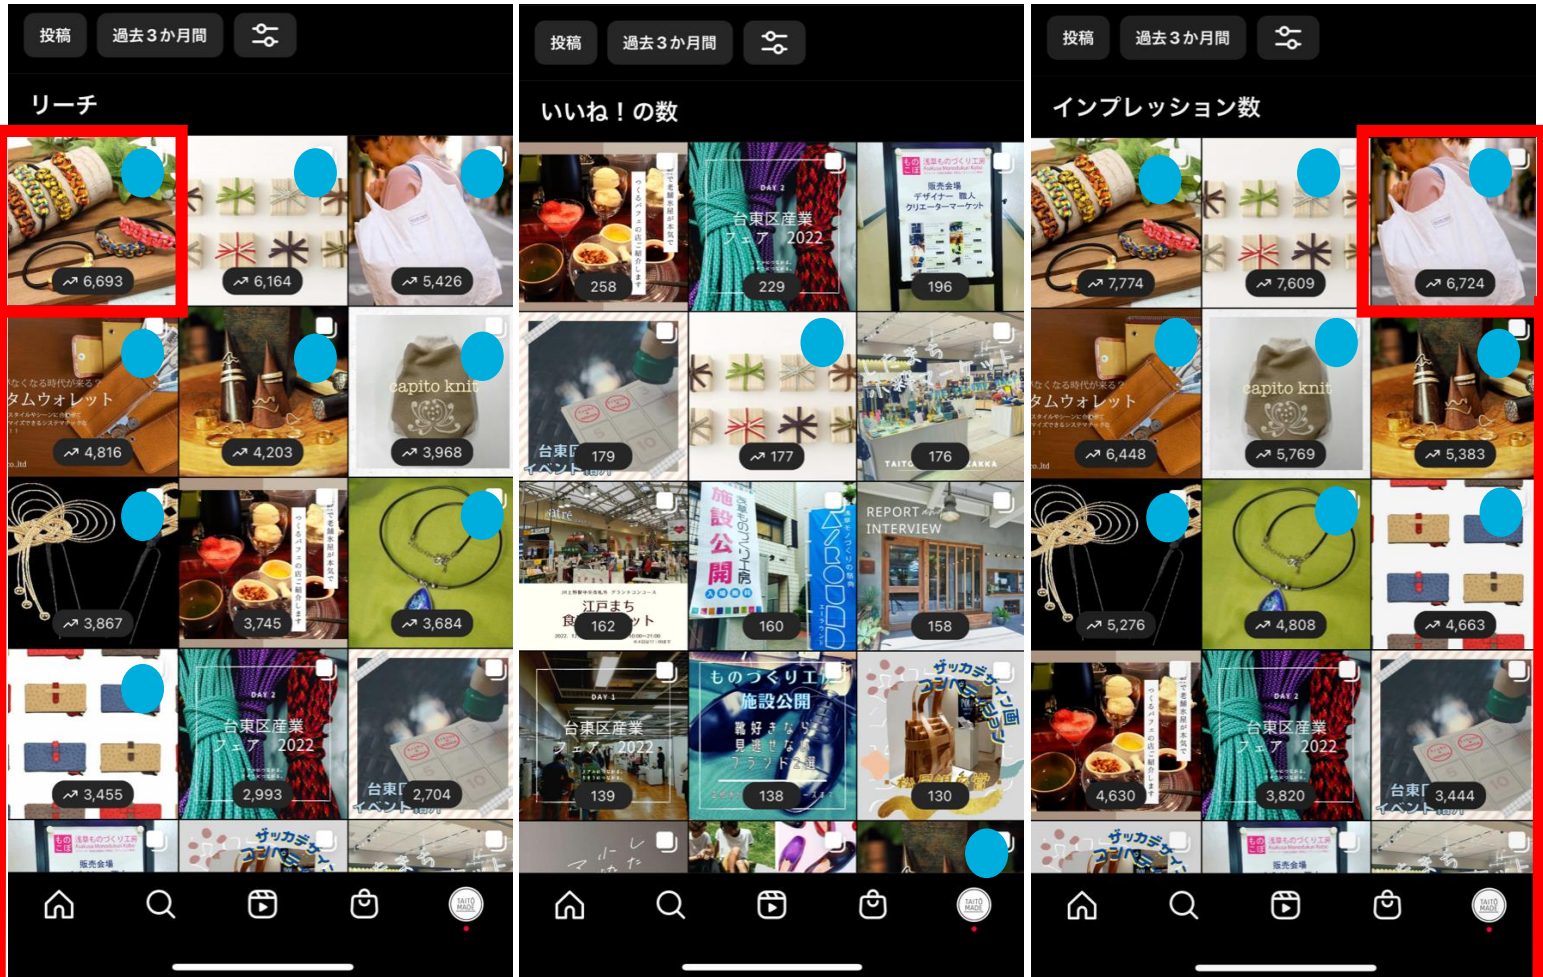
投稿 過去3か月間

リーチ

6,693
6,164
5,426
なくなる時代がくる?
タムウォレット
4,816
4,203
capito knit
3,968
3,867
3,745
3,684
3,455
DAY 2
台東区産業フェア 2022
2,993
台東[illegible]
イベント
2,704

投稿 過去3か月間

いいね!の数

258
DAY 2
台東区産業フェア 2022
229
販売会場
デザイナー・職人
クリエーターマーケット
196
台東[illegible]
イベント
179
177
176
江戸まち
162
施設公開
160
REPORT
INTERVIEW
158
DAY 1
台東区産業フェア 2022
139
ものづくり工
施設公開
138
130

投稿 過去3か月間

インプレッション数

7,774
7,609
6,724
なくなる時代がくる?
タムウォレット
6,448
capito knit
5,769
5,383
5,276
4,808
4,663
4,630
DAY 2
台東区産業フェア 2022
3,820
台東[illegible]
イベント
3,444